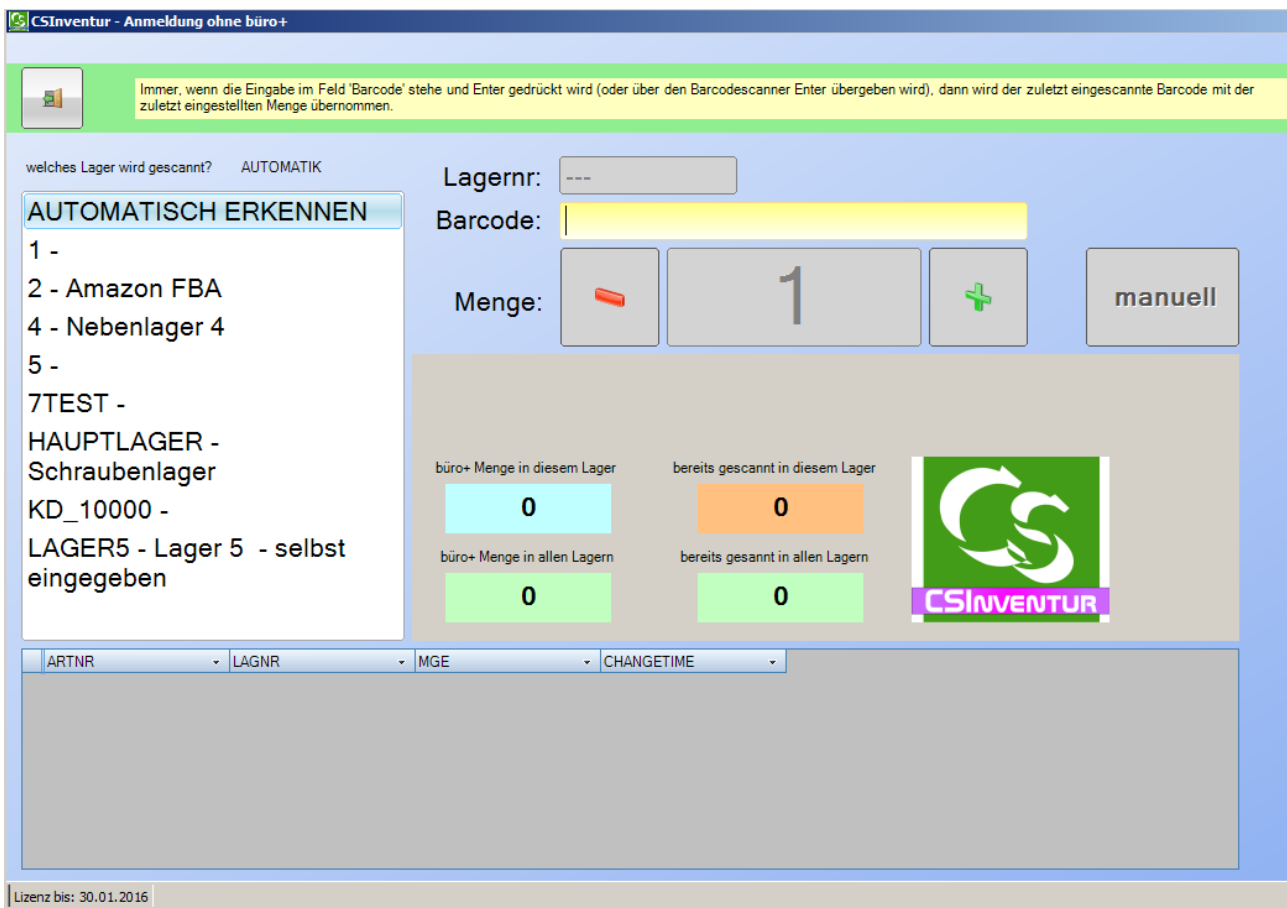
CSInventur - Anmeldung ohne büro+

Immer, wenn die Eingabe im Feld 'Barcode' stehe und Enter gedrückt wird (oder über den Barcodescanner Enter übergeben wird), dann wird der zuletzt eingescannte Barcode mit der zuletzt eingestellten Menge übernommen.

welches Lager wird gescannt? AUTOMATIK

AUTOMATISCH ERKENNEN
1 -
2 - Amazon FBA
4 - Nebenlager 4
5 -
7TEST -
HAUPTLAGER - Schraubenlager
KD_10000 -
LAGER5 - Lager 5 - selbst eingegeben

Lagernr: ---
Barcode:
Menge: 1 manuell

büro+ Menge in diesem Lager
0
bereits gescannt in diesem Lager
0
büro+ Menge in allen Lagern
0
bereits gesannt in allen Lagern
0

CSInventur

| ARTNR | LAGNR | MGE | CHANGETIME |
|---|---|---|---|

Lizenz bis: 30.01.2016